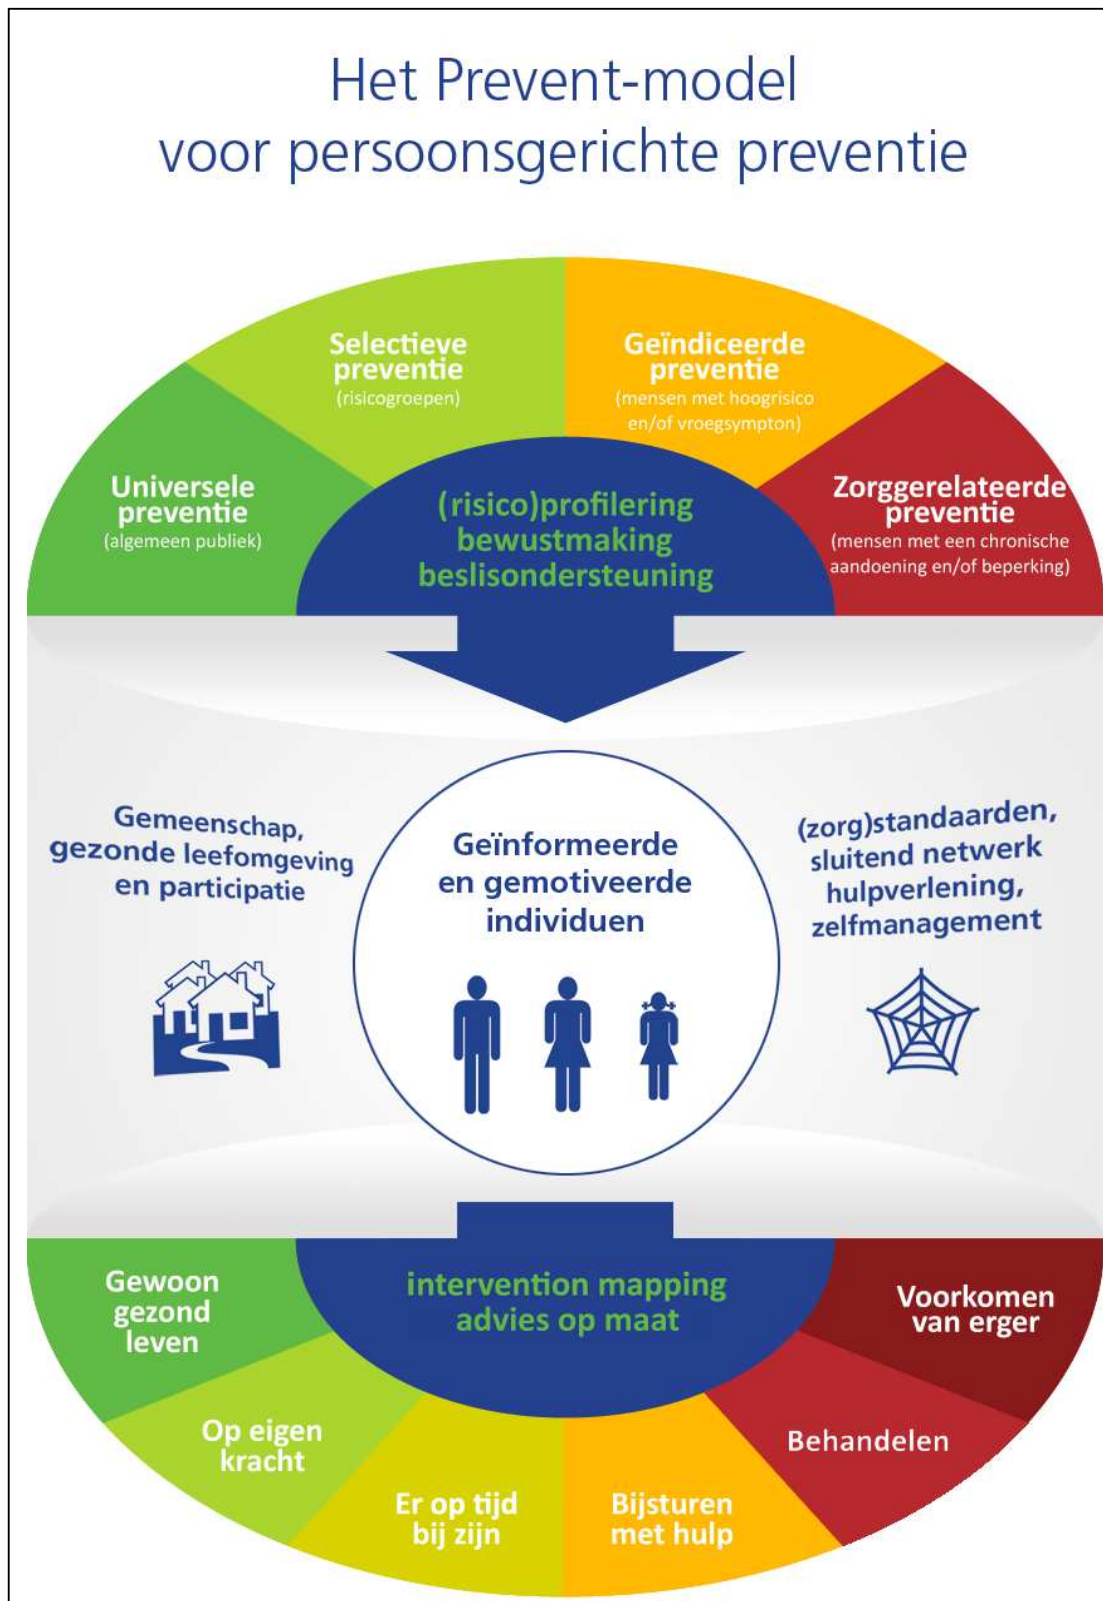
Het Prevent-model
voor persoonsgerichte preventie

Universele preventie
(algemeen publiek)

Selectieve preventie
(risicogroepen)

Geïndiceerde preventie
(mensen met hoogrisico en/of vroegsympton)

Zorggerelateerde preventie
(mensen met een chronische aandoening en/of beperking)

(risico)profilering
bewustmaking
beslisondersteuning

Gemeenschap, gezonde leefomgeving en participatie

Geïnformeerde en gemotiveerde individuen

(zorg)standaarden, sluitend netwerk hulpverlening, zelfmanagement

intervention mapping
advies op maat

Gewoon gezond leven

Op eigen kracht

Er op tijd bij zijn

Bijsturen met hulp

Behandelen

Voorkomen van erger